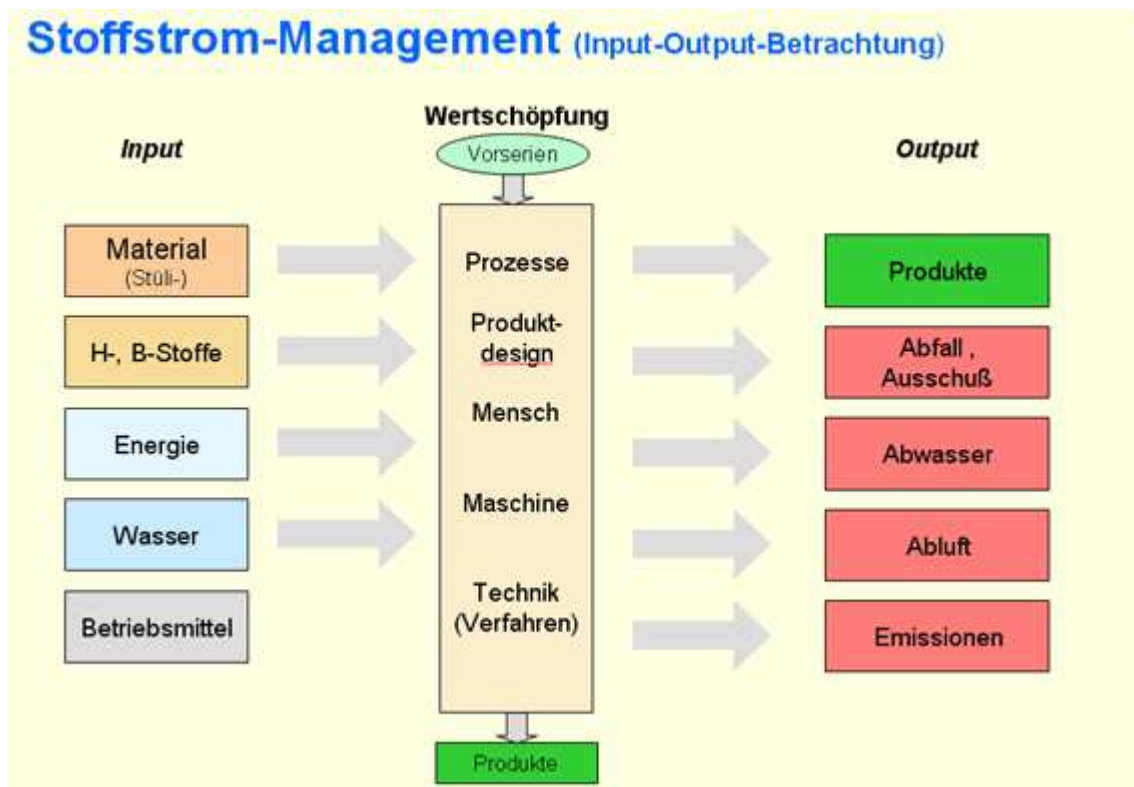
Stoffstrom-Management (Input-Output-Betrachtung)

Input

Material
(Stüli-)

H-, B-Stoffe

Energie

Wasser

Betriebsmittel

Wertschöpfung

Vorserien

Prozesse

Produktdesign

Mensch

Maschine

Technik
(Verfahren)

Produkte

Output

Produkte

Abfall , Ausschuß

Abwasser

Abluft

Emissionen